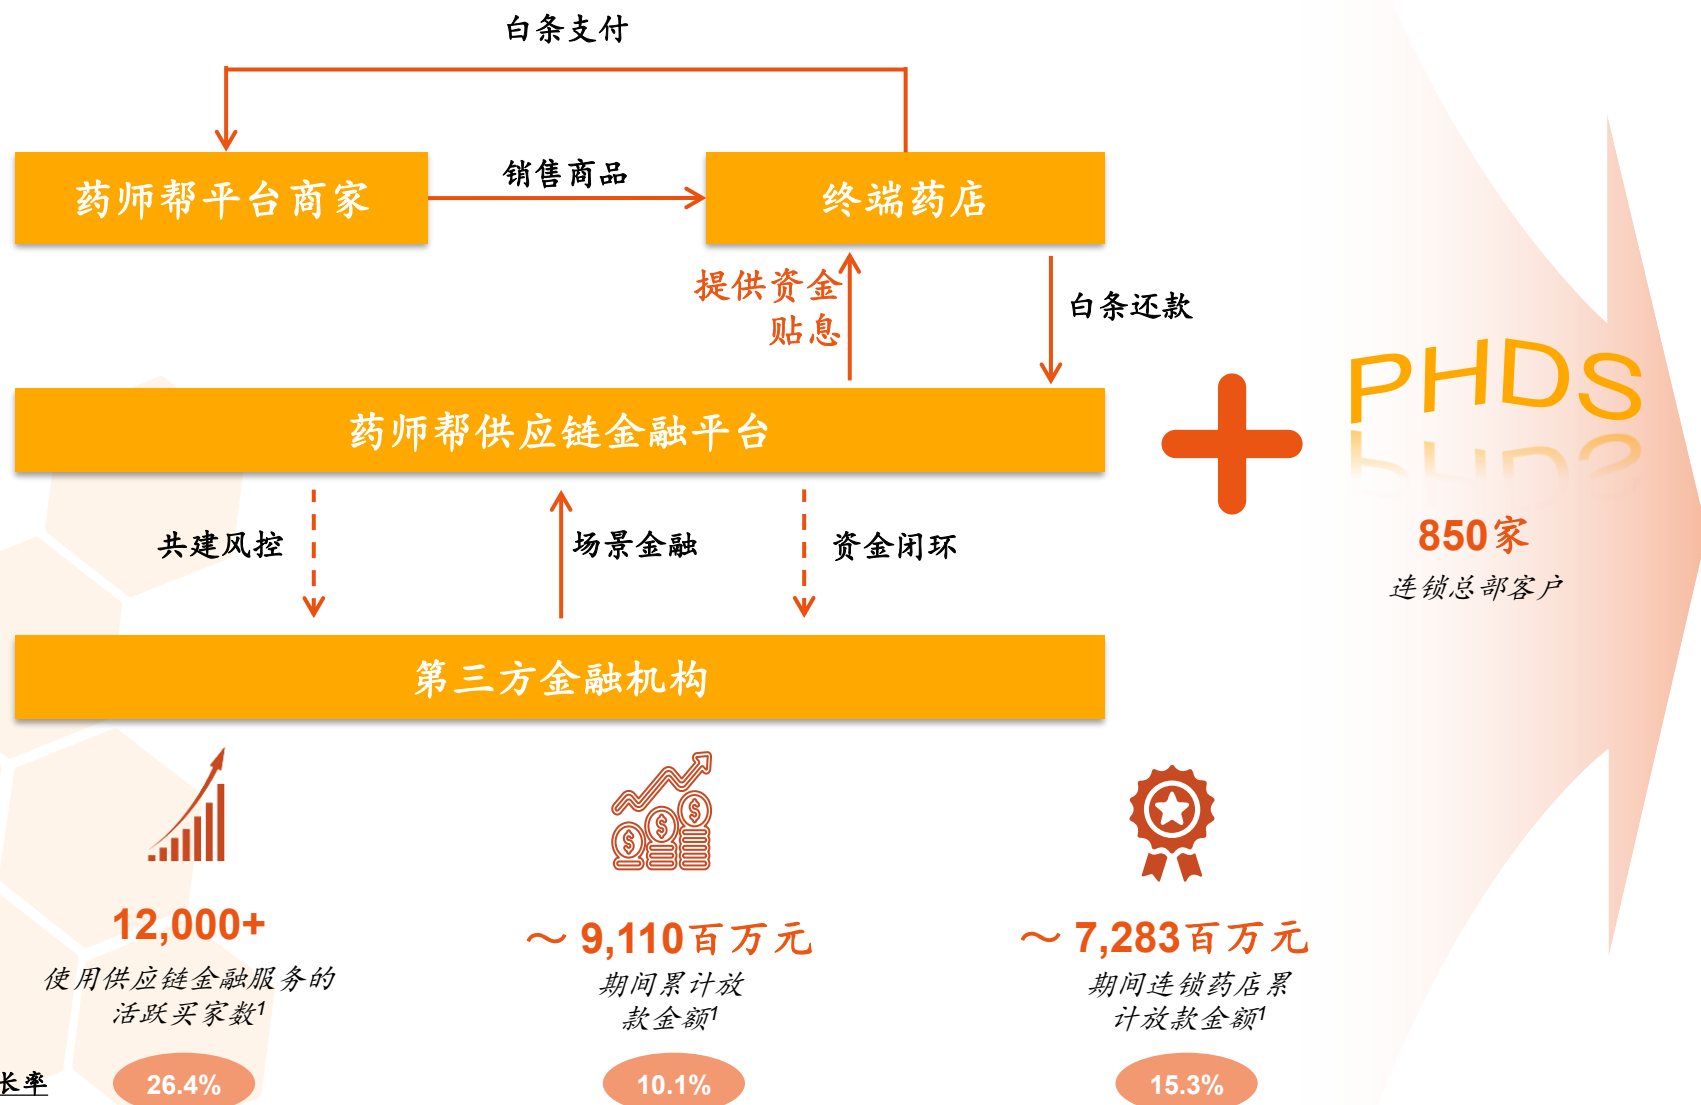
白条支付

药师帮平台商家

销售商品

终端药店

提供资金贴息

白条还款

药师帮供应链金融平台

共建风控

场景金融

资金闭环

第三方金融机构

PHDS

850家
连锁总部客户

12,000+
使用供应链金融服务的活跃买家数$^1$

～9,110百万元
期间累计放款金额$^1$

～7,283百万元
期间连锁药店累计放款金额$^1$

长率

26.4%

10.1%

15.3%